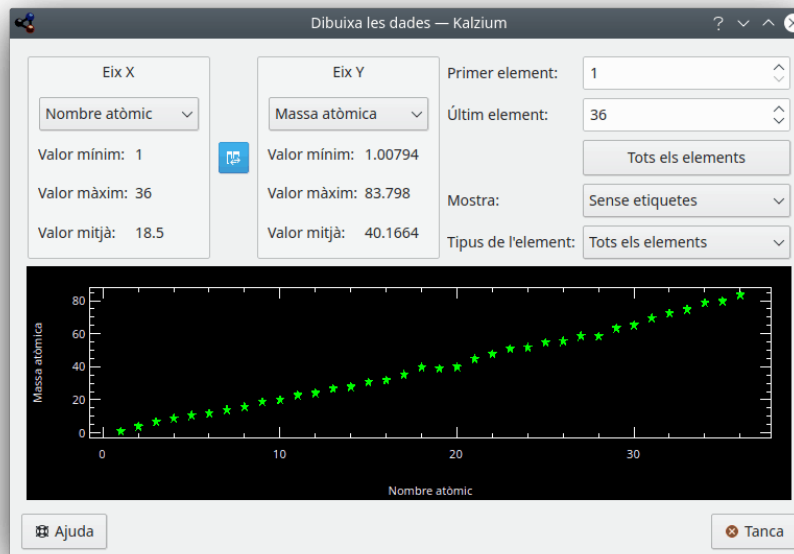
Dibuixa les dades — Kalzium

Eix X
Nombre atòmic
Valor mínim: 1
Valor màxim: 36
Valor mitjà: 18.5

Eix Y
Massa atòmica
Valor mínim: 1.00794
Valor màxim: 83.798
Valor mitjà: 40.1664

Primer element: 1
Últim element: 36
Tots els elements
Mostra: Sense etiquetes
Tipus de l'element: Tots els elements

Massa atòmica
80
60
40
20
0
0
10
20
30
Nombre atòmic

Ajuda
Tanca